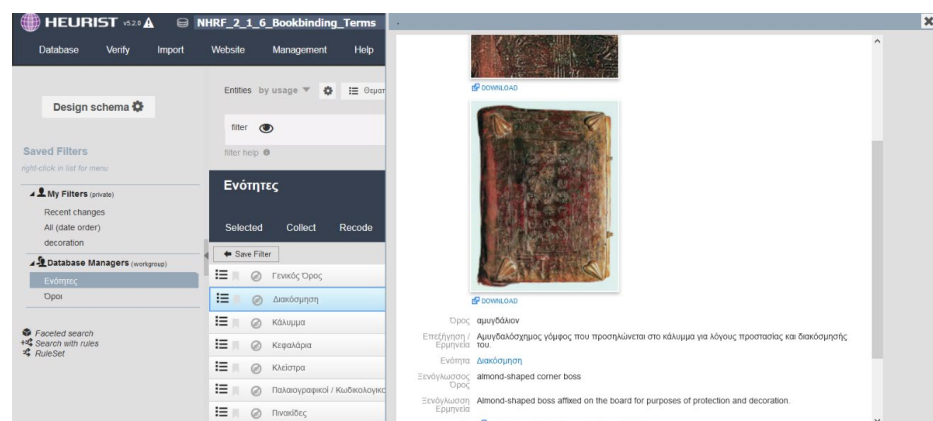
HEURIST v5.2.8

NHRF_2_1_6_Bookbinding_Terms

Database Verify Import Website Management Help

Design schema

Saved Filters
right-click in list for menu

My Filters (private)
Recent changes
All (date order)
decoration

Database Managers (workgroup)
Ενότητες
Όροι

Faceted search
Search with rules
RuleSet

Entities by usage Θεματ

filter

filter help

Ενότητες

Selected Collect Recode

Save Filter

Γενικός Όρος
Διακόσμηση
Κάλυμμα
Κεφαλάρια
Κλείστρα
Παλαιογραφικοί / Κωδικολογικοί
Πινακίδες

DOWNLOAD

DOWNLOAD

Όρος αμυγδάλιον

Επεξήγηση / Ερμηνεία Αμυγδαλόσχημος γόμφος που προσηλώνεται στο κάλυμμα για λόγους προστασίας και διακόσμησής του.

Ενότητα Διακόσμηση

Ξενόγλωσσος Όρος almond-shaped corner boss

Ξενόγλωσση Ερμηνεία Almond-shaped boss affixed on the board for purposes of protection and decoration.